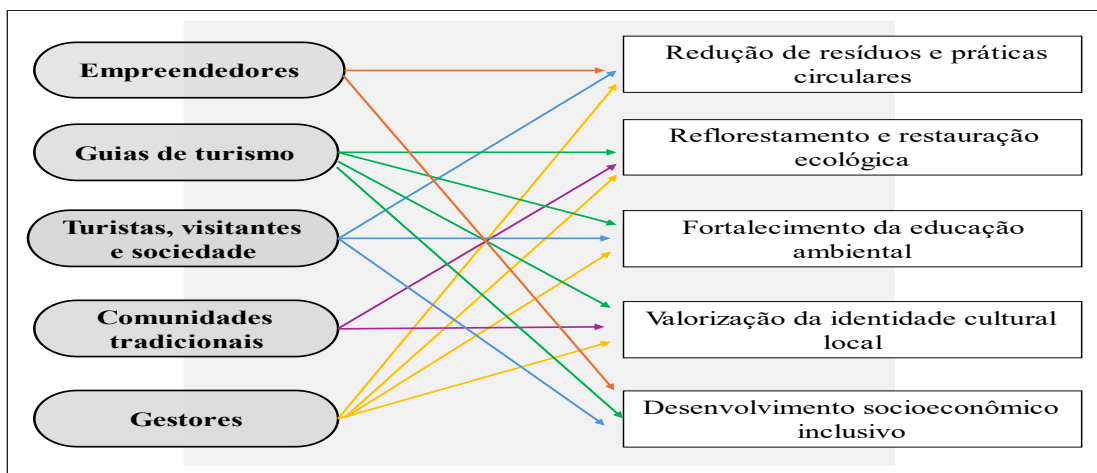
Empreendedores

Guias de turismo

Turistas, visitantes e sociedade

Comunidades tradicionais

Gestores

Redução de resíduos e práticas circulares

Reflorestamento e restauração ecológica

Fortalecimento da educação ambiental

Valorização da identidade cultural local

Desenvolvimento socioeconômico inclusivo